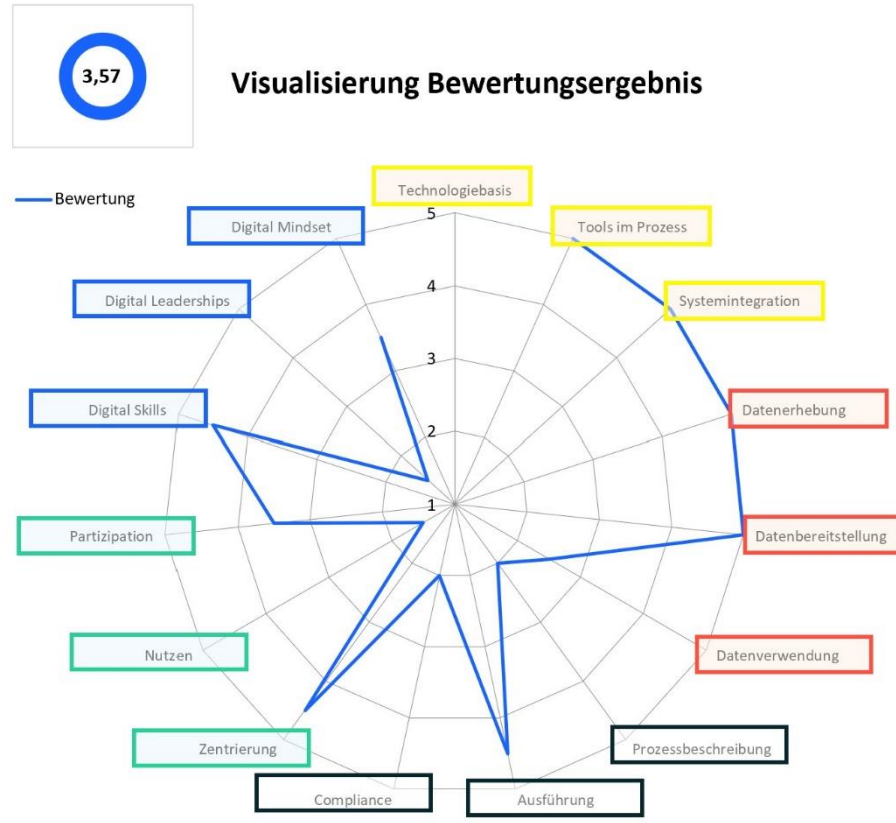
3,57

Visualisierung Bewertungsergebnis

Bewertung

Technologiebasis
Tools im Prozess
Systemintegration
Datenerhebung
Datenbereitstellung
Datenverwendung
Prozessbeschreibung
Ausführung
Compliance
Zentrierung
Nutzen
Partizipation
Digital Skills
Digital Leaderships
Digital Mindset

5
4
3
2
1